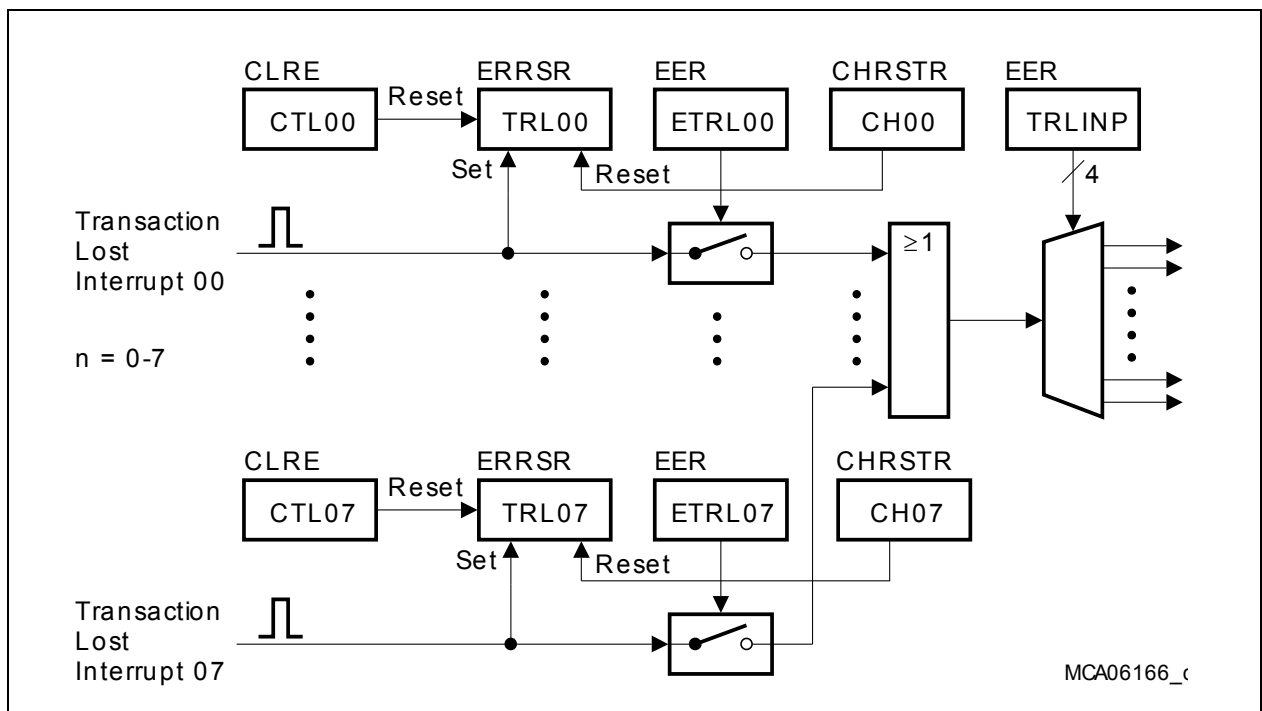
CLRE
CTL00
Reset
ERRSR
TRL00
Set
Reset
EER
ETRL00
CHRSTR
CH00
EER
TRLINP
4
Transaction Lost Interrupt 00
$\geq 1$
n = 0-7
CLRE
CTL07
Reset
ERRSR
TRL07
Set
Reset
EER
ETRL07
CHRSTR
CH07
Transaction Lost Interrupt 07
MCA06166_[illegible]